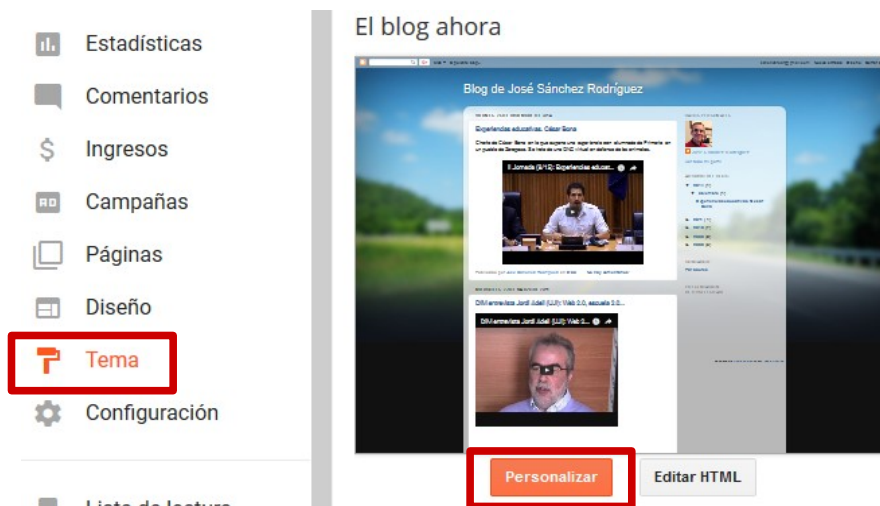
Estadísticas
Comentarios
Ingresos
Campañas
Páginas
Diseño
Tema
Configuración
Lista de lectura

El blog ahora

Blog de José Sánchez Rodríguez

Experiencias educativas. César Bona

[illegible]

II Jornada (8/12): Experiencias educat...

DIM entrevista Jordi Adell (UJI): Web 2.0, escuela 2.0...

DIM entrevista Jordi Adell (UJI): Web 2...

Personalizar
Editar HTML